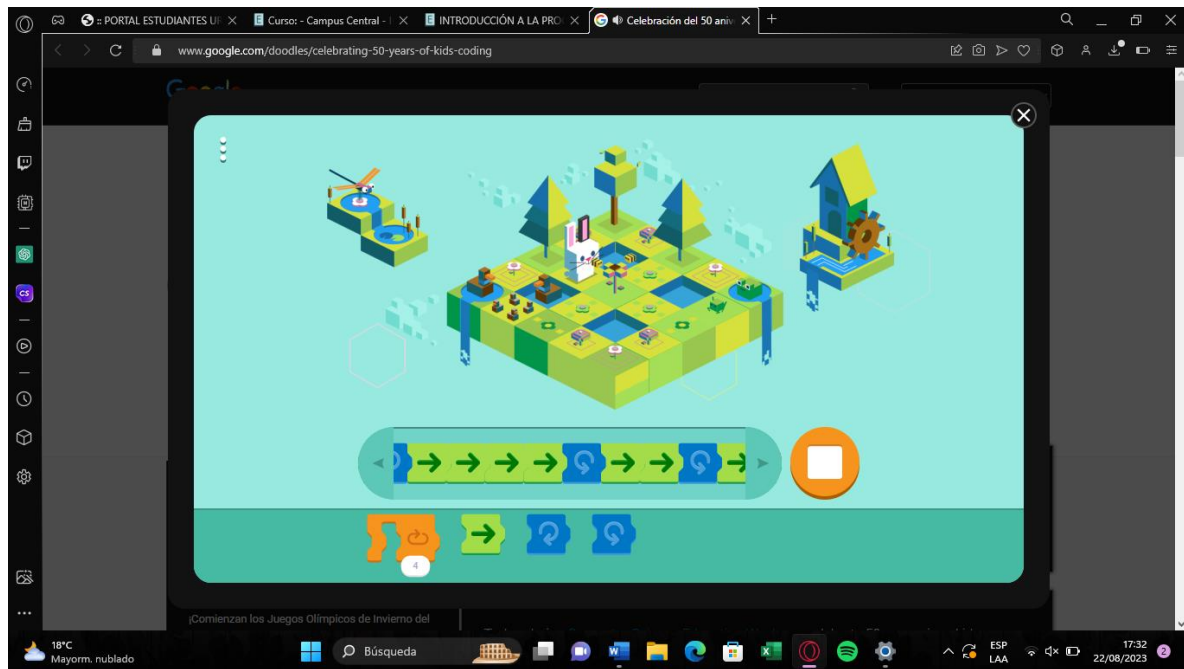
:: PORTAL ESTUDIANTES U
Curso: - Campus Central - I
INTRODUCCIÓN A LA PRO
Celebración del 50 aniv

www.google.com/doodles/celebrating-50-years-of-kids-coding

4

¡Comienzan los Juegos Olímpicos de Invierno del

18°C
Mayorm. nublado

Búsqueda

ESP
LAA

17:32
22/08/2023

2